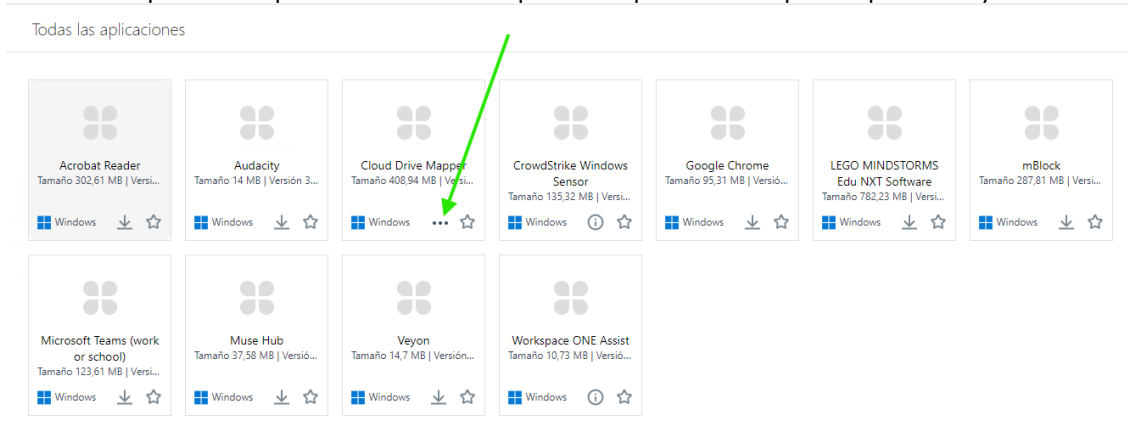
Todas las aplicaciones

Acrobat Reader
Tamaño 302,61 MB | Versi...
Windows

Audacity
Tamaño 14 MB | Versión 3...
Windows

Cloud Drive Mapper
Tamaño 408,94 MB | Versi...
Windows

CrowdStrike Windows Sensor
Tamaño 135,32 MB | Versi...
Windows

Google Chrome
Tamaño 95,31 MB | Versió...
Windows

LEGO MINDSTORMS Edu NXT Software
Tamaño 782,23 MB | Versi...
Windows

mBlock
Tamaño 287,81 MB | Versi...
Windows

Microsoft Teams (work or school)
Tamaño 123,61 MB | Versi...
Windows

Muse Hub
Tamaño 37,58 MB | Versió...
Windows

Veyon
Tamaño 14,7 MB | Versión...
Windows

Workspace ONE Assist
Tamaño 10,73 MB | Versió...
Windows